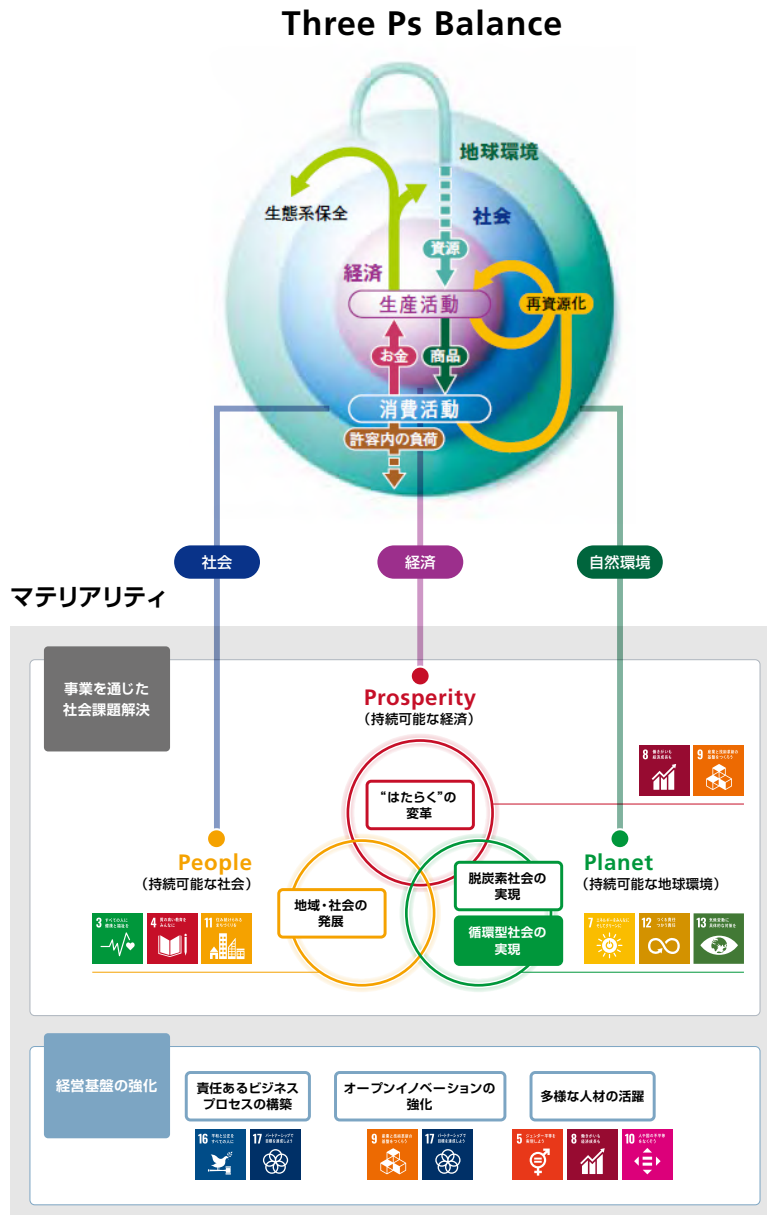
Three Ps Balance

地球環境
生態系保全
社会
資源
経済
生産活動
再資源化
お金
商品
消費活動
許容内の負荷

社会
経済
自然環境

マテリアリティ

事業を通じた社会課題解決

Prosperity
(持続可能な経済)

8 働きがいも経済成長も
9 産業と技術革新の基盤をつくろう

"はたらく"の変革

People
(持続可能な社会)

地域・社会の発展

脱炭素社会の実現

循環型社会の実現

Planet
(持続可能な地球環境)

3 すべての人に健康と福祉を
4 質の高い教育をみんなに
11 住み続けられるまちづくりを

7 エネルギーをみんなにそしてクリーンに
12 つくる責任つかう責任
13 気候変動に具体的な対策を

経営基盤の強化

責任あるビジネスプロセスの構築

オープンイノベーションの強化

多様な人材の活躍

16 平和と公正をすべての人に
17 パートナーシップで目標を達成しよう
9 産業と技術革新の基盤をつくろう
17 パートナーシップで目標を達成しよう
5 ジェンダー平等を実現しよう
8 働きがいも経済成長も
10 人や国の不平等をなくそう